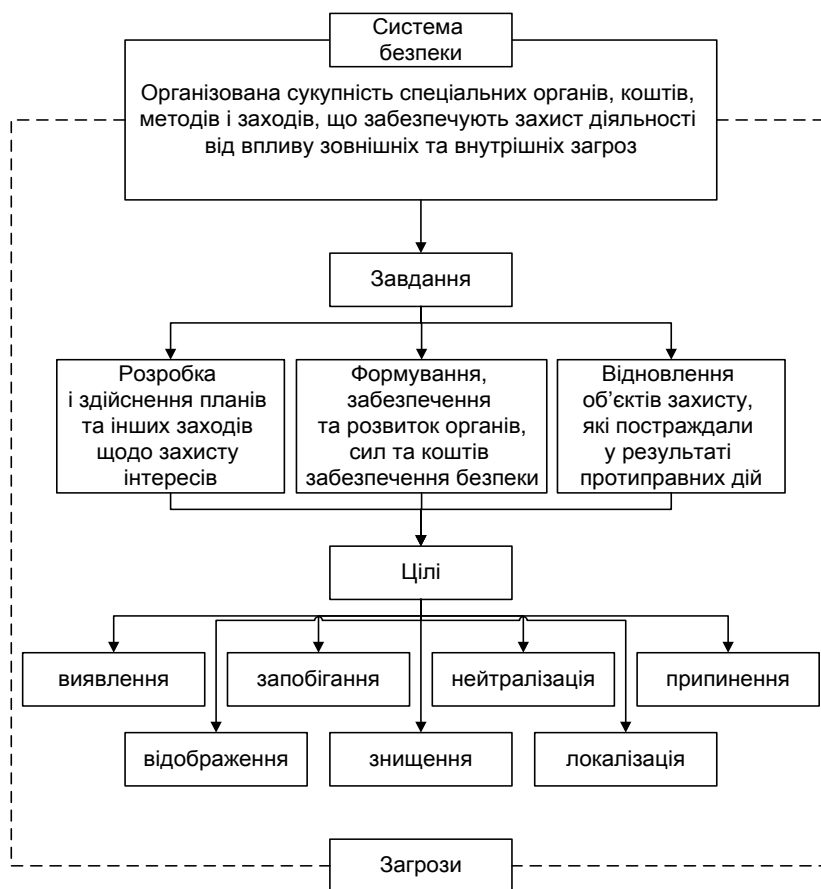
Система безпеки

Організована сукупність спеціальних органів, коштів, методів і заходів, що забезпечують захист діяльності від впливу зовнішніх та внутрішніх загроз

Завдання

Розробка і здійснення планів та інших заходів щодо захисту інтересів

Формування, забезпечення та розвиток органів, сил та коштів забезпечення безпеки

Відновлення об'єктів захисту, які постраждали у результаті протиправних дій

Цілі

виявлення

запобігання

нейтралізація

припинення

відображення

знищення

локалізація

Загрози